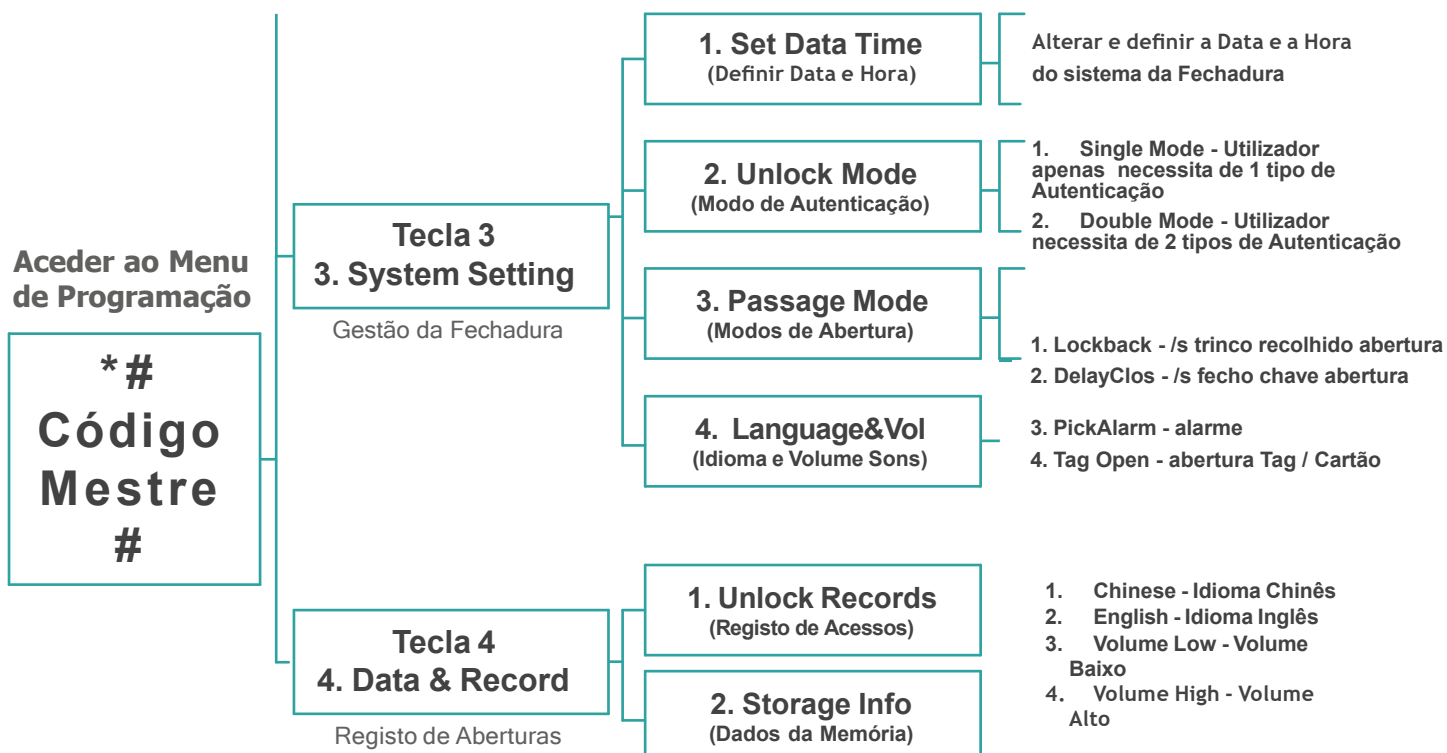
Aceder ao Menu de Programação

*#
Código
Mestre
#

Tecla 3
3. System Setting
Gestão da Fechadura

1. Set Data Time
(Definir Data e Hora)

Alterar e definir a Data e a Hora do sistema da Fechadura

2. Unlock Mode
(Modo de Autenticação)

1. Single Mode - Utilizador apenas necessita de 1 tipo de Autenticação
2. Double Mode - Utilizador necessita de 2 tipos de Autenticação

3. Passage Mode
(Modos de Abertura)

1. Lockback - /s trinco recolhido abertura
2. DelayClos - /s fecho chave abertura
3. PickAlarm - alarme
4. Tag Open - abertura Tag / Cartão

4. Language&Vol
(Idioma e Volume Sons)

Tecla 4
4. Data & Record
Registo de Aberturas

1. Unlock Records
(Registo de Acessos)

2. Storage Info
(Dados da Memória)

1. Chinese - Idioma Chinês
2. English - Idioma Inglês
3. Volume Low - Volume Baixo
4. Volume High - Volume Alto